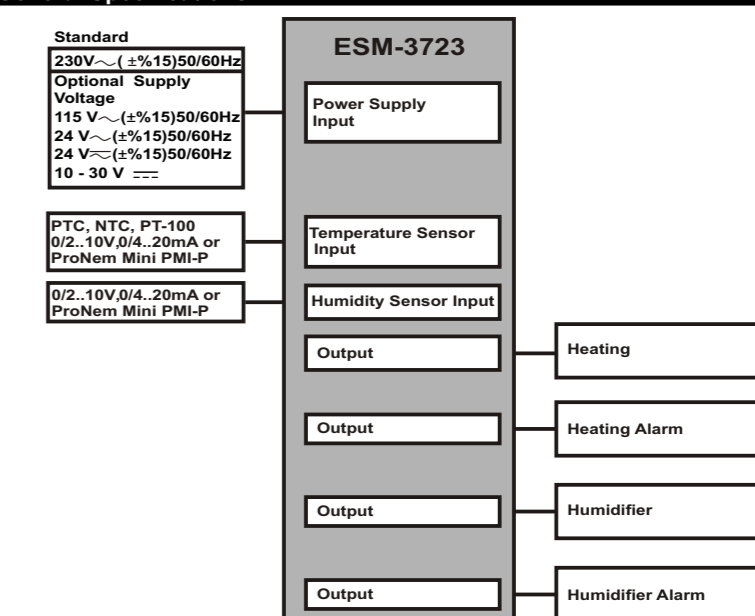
Standard
230V$\sim$( ±%15)50/60Hz

Optional Supply Voltage
115 V$\sim$(±%15)50/60Hz
24 V$\sim$(±%15)50/60Hz
24 V$\simeq$(±%15)50/60Hz
10 - 30 V $\overline{---}$

PTC, NTC, PT-100
0/2..10V,0/4..20mA or
ProNem Mini PMI-P

0/2..10V,0/4..20mA or
ProNem Mini PMI-P

ESM-3723

Power Supply Input

Temperature Sensor Input

Humidity Sensor Input

Output

Heating

Output

Heating Alarm

Output

Humidifier

Output

Humidifier Alarm